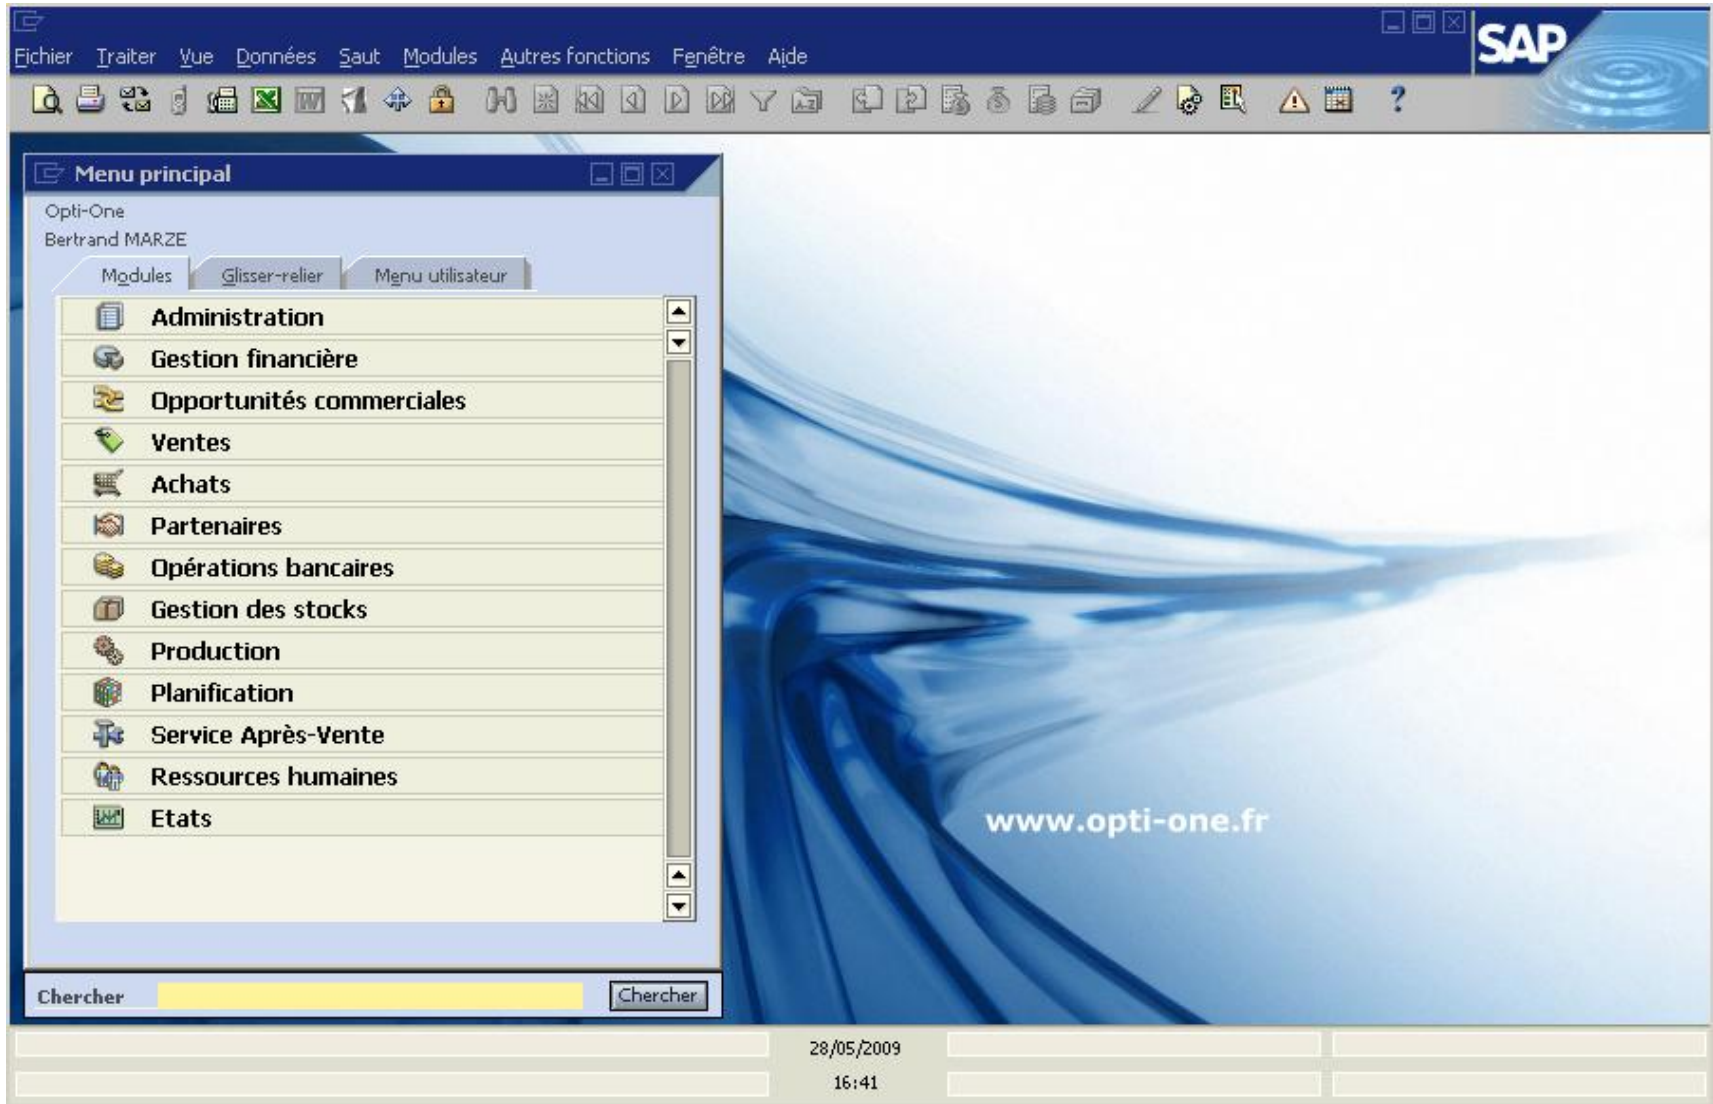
Fichier Traiter Vue Données Saut Modules Autres fonctions Fenêtre Aide

SAP

Menu principal

Opti-One
Bertrand MARZE

Modules Glisser-relier Menu utilisateur

Administration
Gestion financière
Opportunités commerciales
Ventes
Achats
Partenaires
Opérations bancaires
Gestion des stocks
Production
Planification
Service Après-Vente
Ressources humaines
Etats

www.opti-one.fr

Chercher Chercher

28/05/2009
16:41